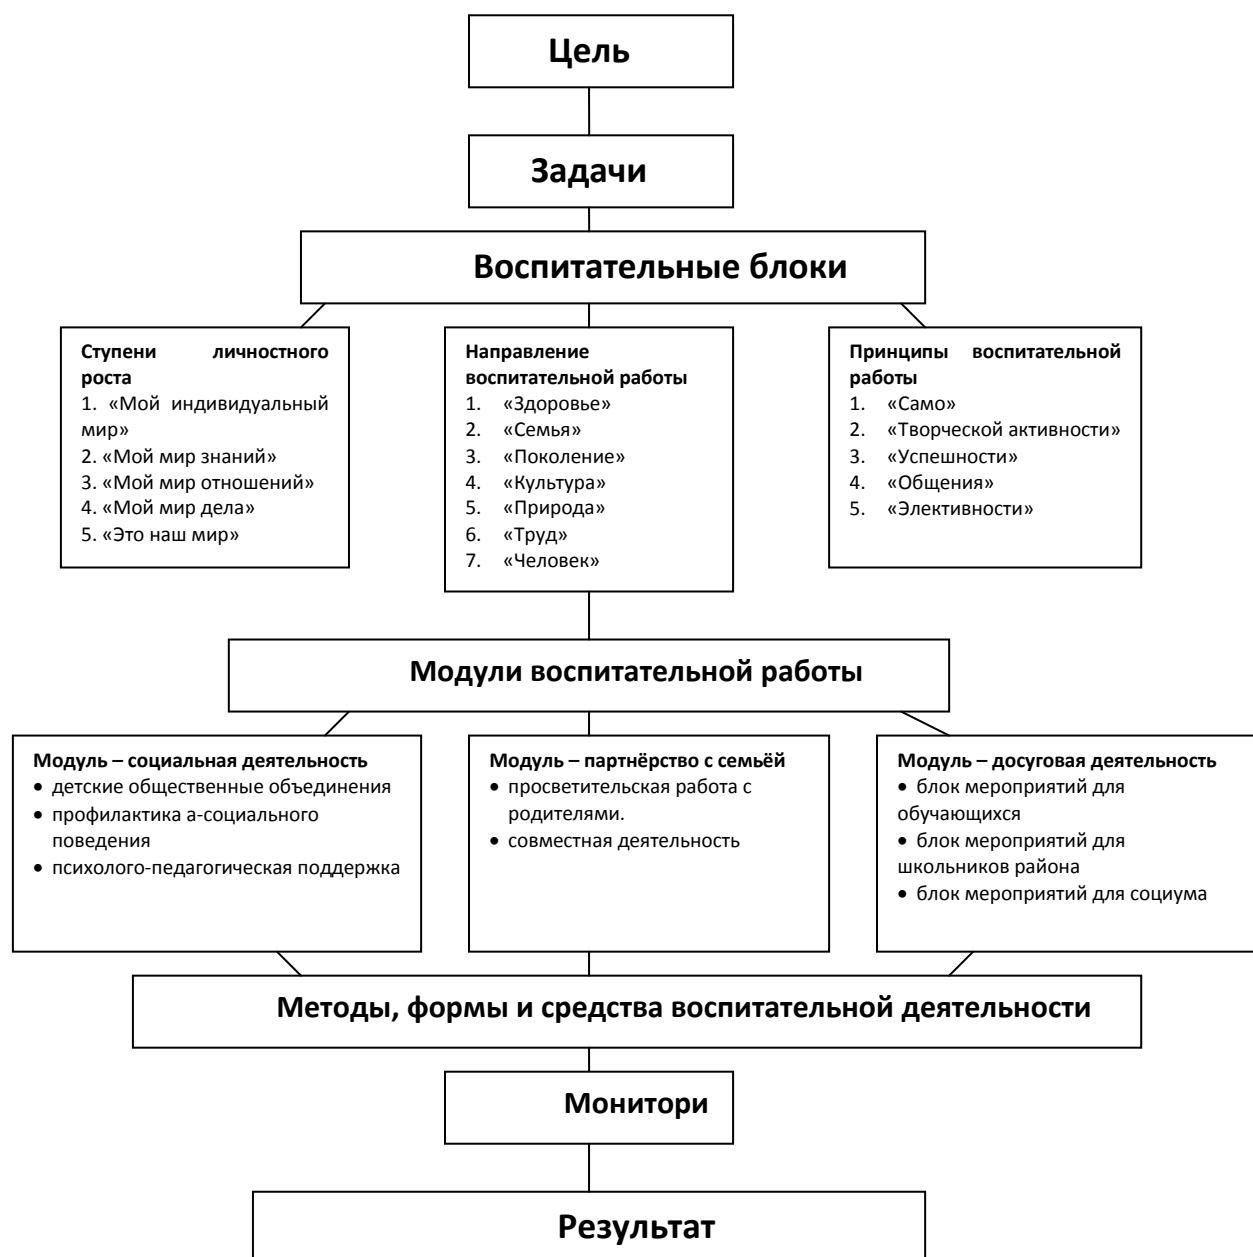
Цель

Задачи

Воспитательные блоки

Ступени личностного роста
1. «Мой индивидуальный мир»
2. «Мой мир знаний»
3. «Мой мир отношений»
4. «Мой мир дела»
5. «Это наш мир»

Направление воспитательной работы
1. «Здоровье»
2. «Семья»
3. «Поколение»
4. «Культура»
5. «Природа»
6. «Труд»
7. «Человек»

Принципы воспитательной работы
1. «Само»
2. «Творческой активности»
3. «Успешности»
4. «Общения»
5. «Элективности»

Модули воспитательной работы

Модуль – социальная деятельность
• детские общественные объединения
• профилактика а-социального поведения
• психолого-педагогическая поддержка

Модуль – партнёрство с семьёй
• просветительская работа с родителями.
• совместная деятельность

Модуль – досуговая деятельность
• блок мероприятий для обучающихся
• блок мероприятий для школьников района
• блок мероприятий для социума

Методы, формы и средства воспитательной деятельности

Монитори

Результат